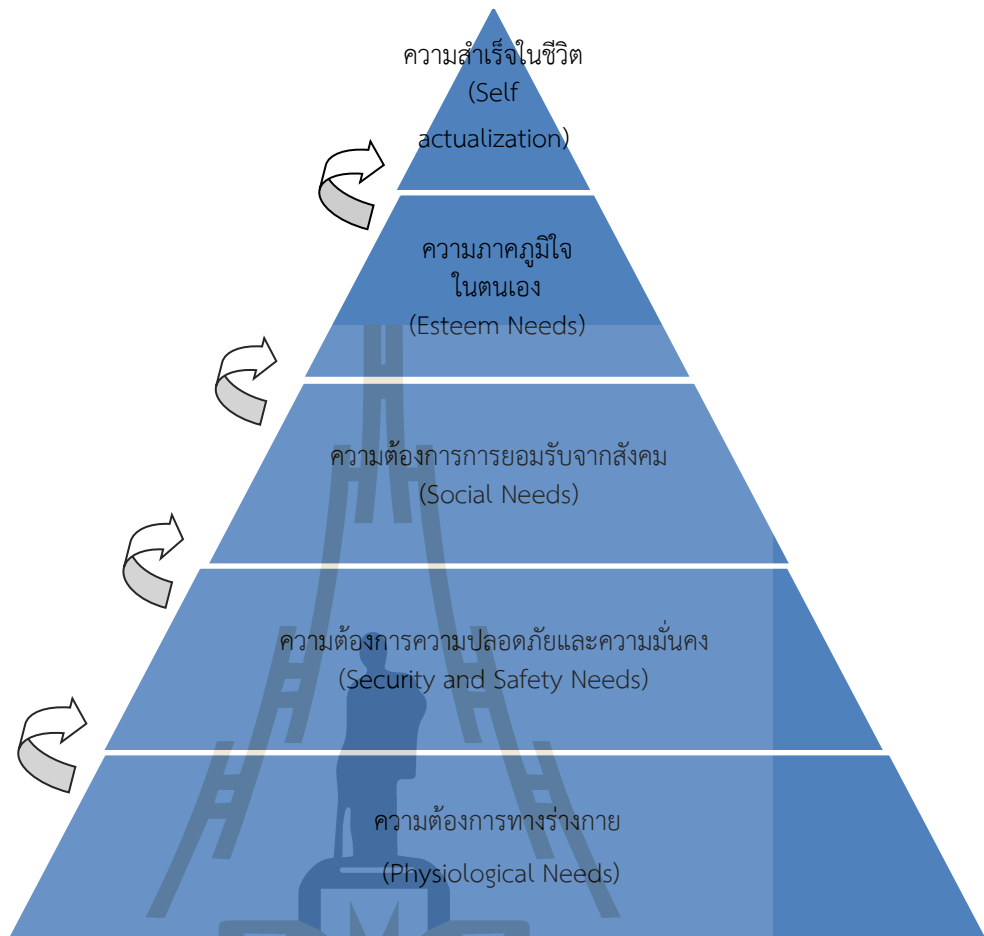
ความสำเร็จในชีวิต
(Self
actualization)

ความภาคภูมิใจ
ในตนเอง
(Esteem Needs)

ความต้องการการยอมรับจากสังคม
(Social Needs)

ความต้องการความปลอดภัยและความมั่นคง
(Security and Safety Needs)

ความต้องการทางร่างกาย
(Physiological Needs)